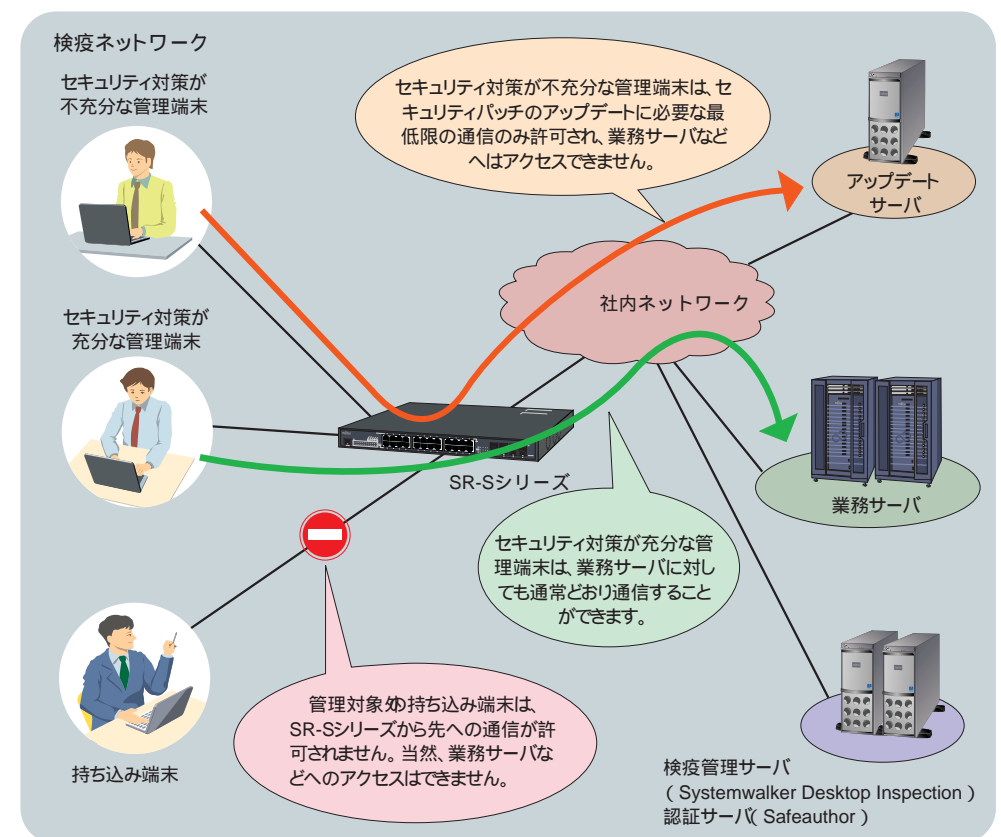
検疫ネットワーク

セキュリティ対策が不充分な管理端末

セキュリティ対策が不充分な管理端末は、セキュリティパッチのアップデートに必要な最低限の通信のみ許可され、業務サーバなどへはアクセスできません。

アップデートサーバ

社内ネットワーク

セキュリティ対策が充分な管理端末

SR-Sシリーズ

業務サーバ

セキュリティ対策が充分な管理端末は、業務サーバに対しても通常どおり通信することができます。

管理対象外の持ち込み端末は、SR-Sシリーズから先への通信が許可されません。当然、業務サーバなどへのアクセスはできません。

持ち込み端末

検疫管理サーバ
( Systemwalker Desktop Inspection )
認証サーバ( Safeauthor )